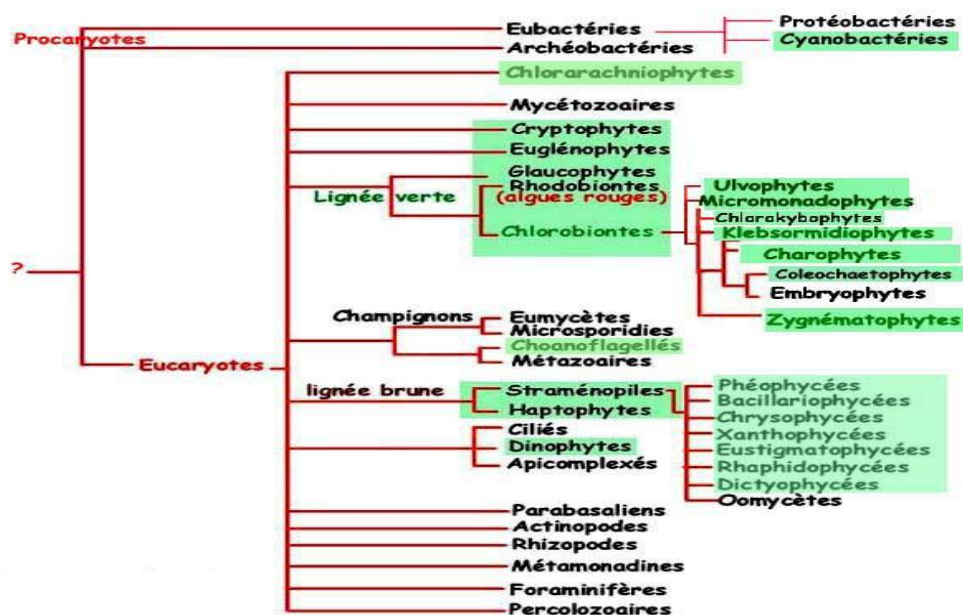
Procaryotes

Eubactéries

Archéobactéries

Protéobactéries

Cyanobactéries

Chlorarachniophytes

Mycétozoaires

Cryptophytes

Euglénophytes

Glaucophytes

Rhodobiontes (algues rouges)

Lignée verte

Chlorobiontes

Ulvophytes

Micromonadophytes

Chlorokybophytes

Klebsormidiophytes

Charophytes

Coleochaetophytes

Embryophytes

Zygnématophytes

?

Champignons

Eumycètes

Microsporidies

Choanoflagellés

Métazoaires

Eucaryotes

lignée brune

Straménopiles

Haptophytes

Phéophycées

Bacillariophycées

Chrysophycées

Xanthophycées

Eustigmatophycées

Rhaphidophycées

Dictyophycées

Oomycètes

Ciliés

Dinophytes

Apicomplexés

Parabasaliens

Actinopodes

Rhizopodes

Métamonadines

Foraminifères

Percolozoaires